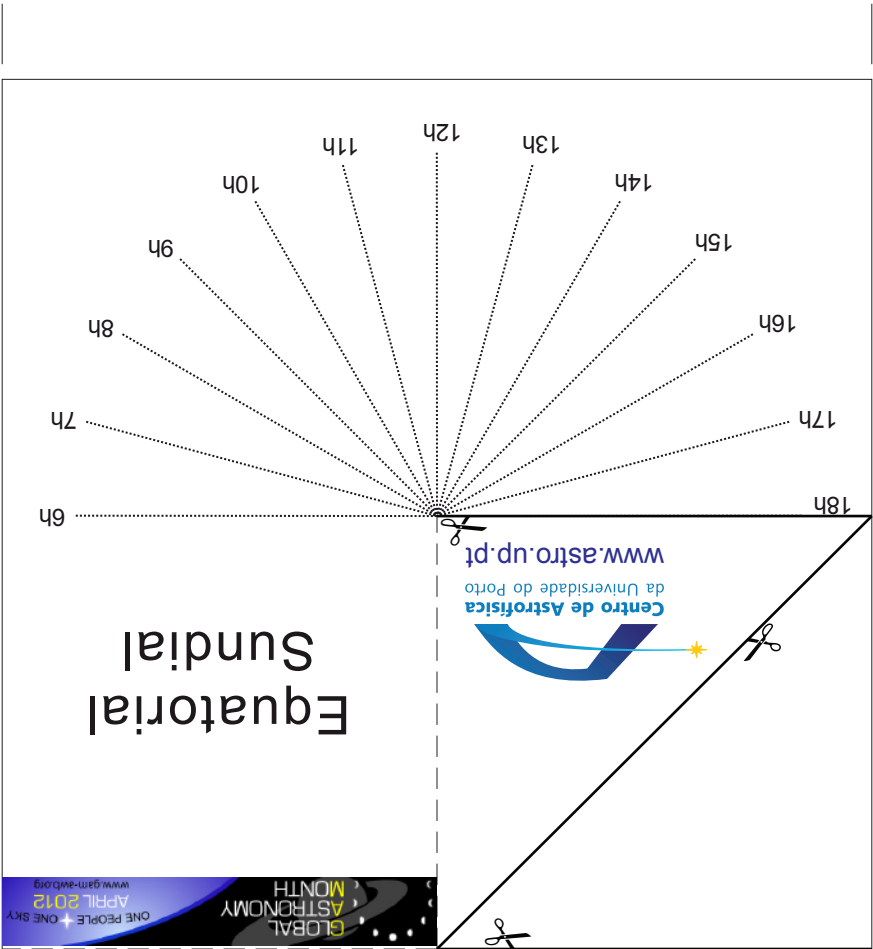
12h
11h
13h
10h
14h
9h
15h
8h
16h
7h
17h
6h
18h

www.astro.up.pt
Centro de Astrofísica
da Universidade do Porto

Equatorial
Sundial

GLOBAL
ASTRONOMY
MONTH
ONE PEOPLE ONE SKY
APRIL 2012
www.gam-awb.org